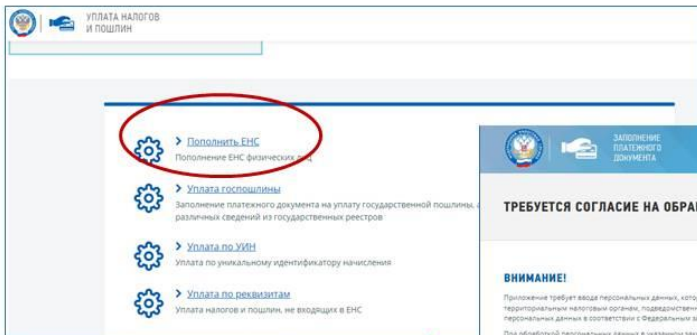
УПЛАТА НАЛОГОВ И ПОШЛИН

› Пополнить ЕНС
Пополнение ЕНС физических лиц

› Уплата госпошлины
Заполнение платежного документа на уплату государственной пошлины, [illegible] различных сведений из государственных реестров

› Уплата по УИН
Уплата по уникальному идентификатору начисления

› Уплата по реквизитам
Уплата налогов и пошлин, не входящих в ЕНС

ЗАПОЛНЕНИЕ ПЛАТЕЖНОГО ДОКУМЕНТА

ТРЕБУЕТСЯ СОГЛАСИЕ НА ОБРА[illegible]

ВНИМАНИЕ!

Приложение требует ввода персональных данных, кото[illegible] территориальным налоговым органам, подведомственн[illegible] персональных данных в соответствии с Федеральным з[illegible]

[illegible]